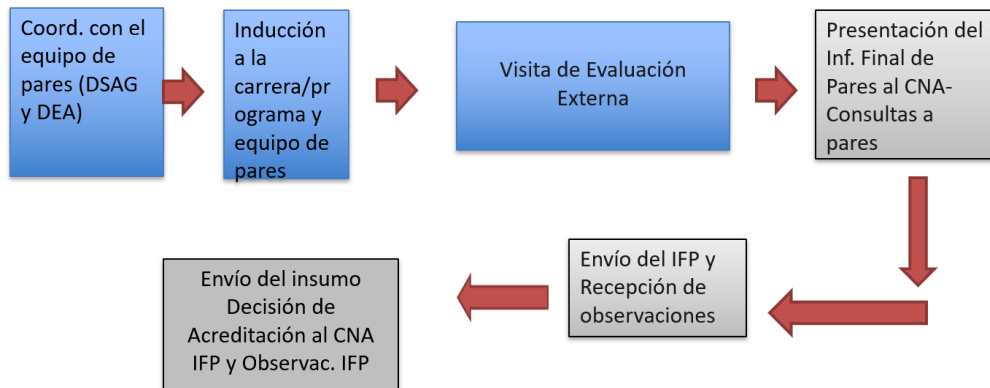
Coord. con el equipo de pares (DSAG y DEA)

Inducción a la carrera/programa y equipo de pares

Visita de Evaluación Externa

Presentación del Inf. Final de Pares al CNA- Consultas a pares

Envío del IFP y Recepción de observaciones

Envío del insumo Decisión de Acreditación al CNA IFP y Observac. IFP